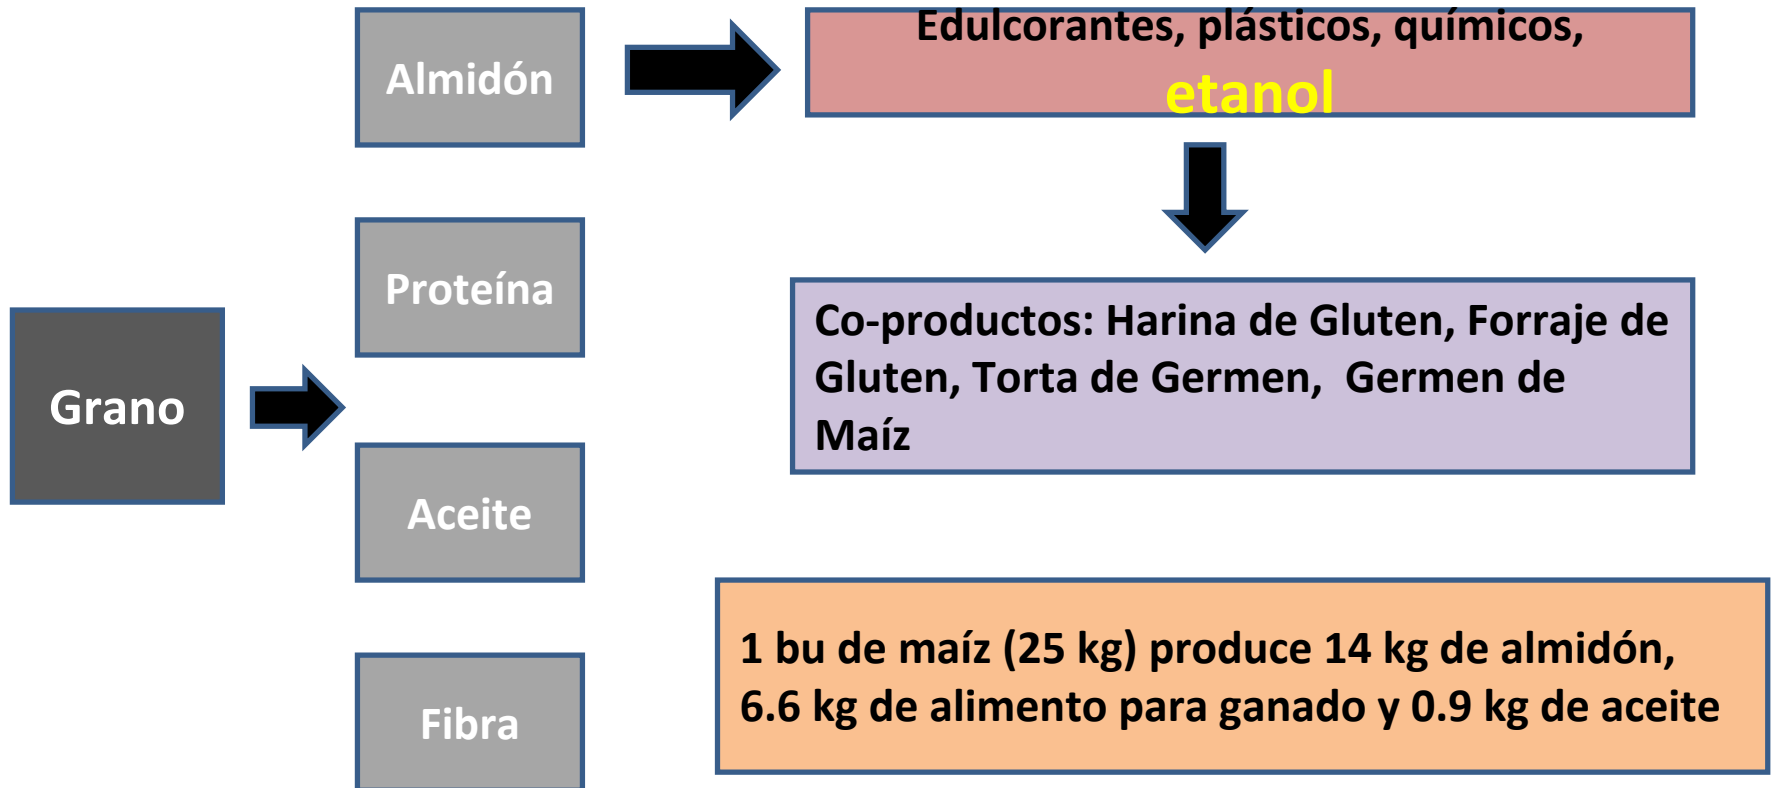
Almidón

Edulcorantes, plásticos, químicos, etanol

Proteína

Grano

Co-productos: Harina de Gluten, Forraje de Gluten, Torta de Germen, Germen de Maíz

Aceite

Fibra

1 bu de maíz (25 kg) produce 14 kg de almidón, 6.6 kg de alimento para ganado y 0.9 kg de aceite